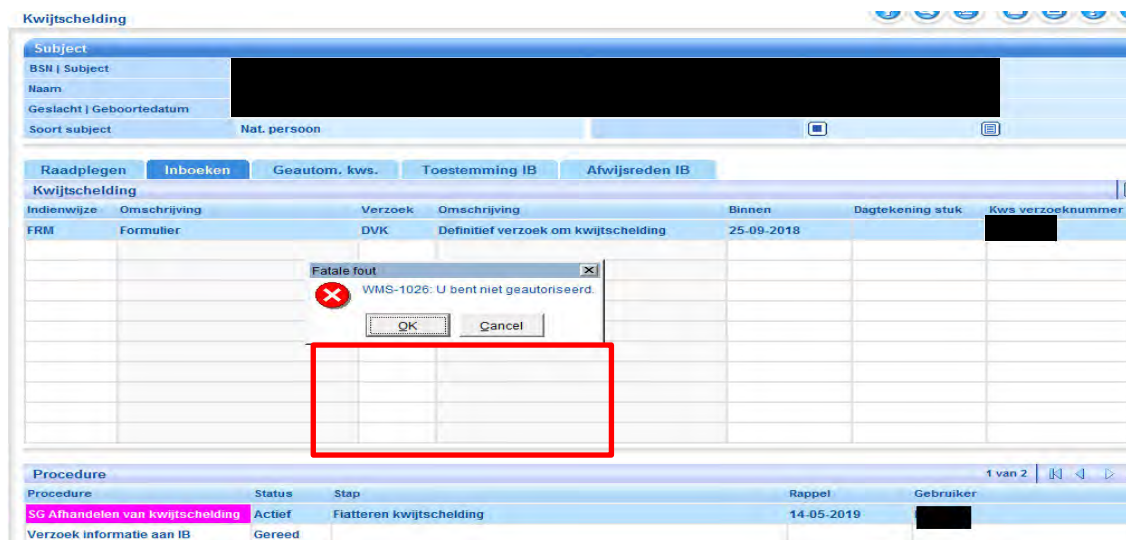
Kwijtschelding

Subject

BSN | Subject
Naam
Geslacht | Geboortedatum
Soort subject | Nat. persoon

Raadplegen | Inboeken | Geautom. kws. | Toestemming IB | Afwijsreden IB

Kwijtschelding

| Indienwijze | Omschrijving | Verzoek | Omschrijving | Binnen | Dagtekening stuk | Kws verzoeknummer |
|---|---|---|---|---|---|---|
| FRM | Formulier | DVK | Definitief verzoek om kwijtschelding | 25-09-2018 | | |

Fatale fout
WMS-1026: U bent niet geautoriseerd.
OK | Cancel

Procedure
1 van 2

| Procedure | Status | Stap | Rappel | Gebruiker |
|---|---|---|---|---|
| SG Afhandelen van kwijtschelding | Actief | Fiatteren kwijtschelding | 14-05-2019 | |
| Verzoek informatie aan IB | Gereed | | | |